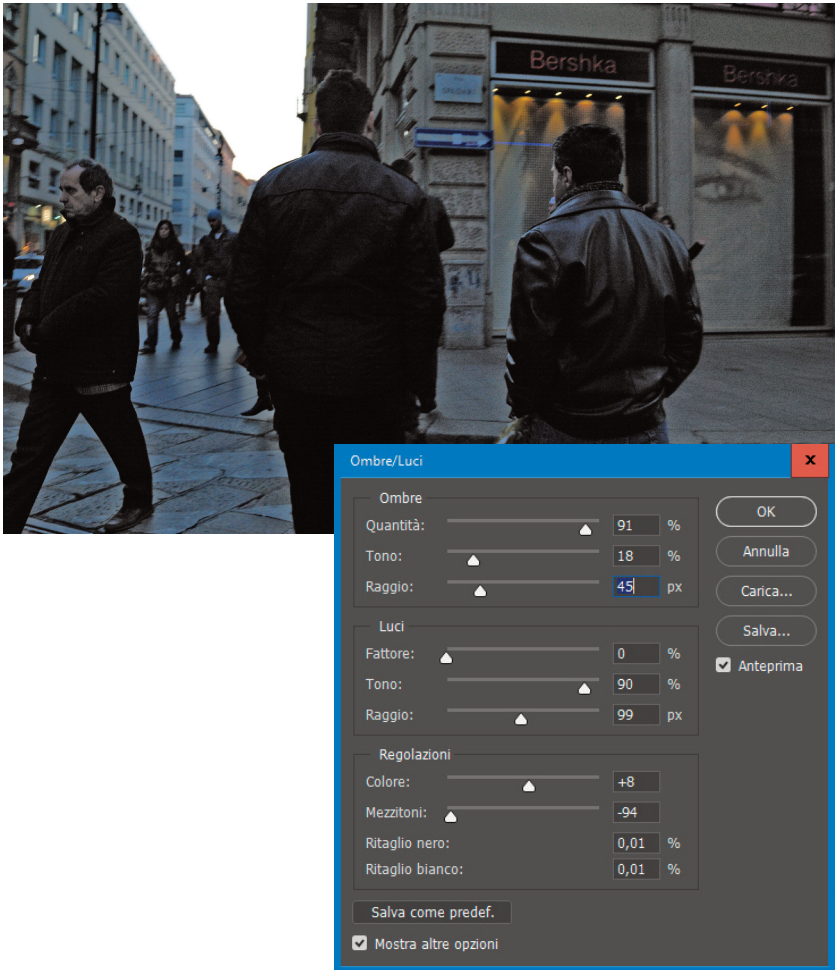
Bershka

Bershka

Ombre/Luci

Ombre

Quantità: 91 %

Tono: 18 %

Raggio: 45 px

Luci

Fattore: 0 %

Tono: 90 %

Raggio: 99 px

Regolazioni

Colore: +8

Mezzitoni: -94

Ritaglio nero: 0,01 %

Ritaglio bianco: 0,01 %

Salva come predef.

Mostra altre opzioni

OK

Annulla

Carica...

Salva...

Anteprima